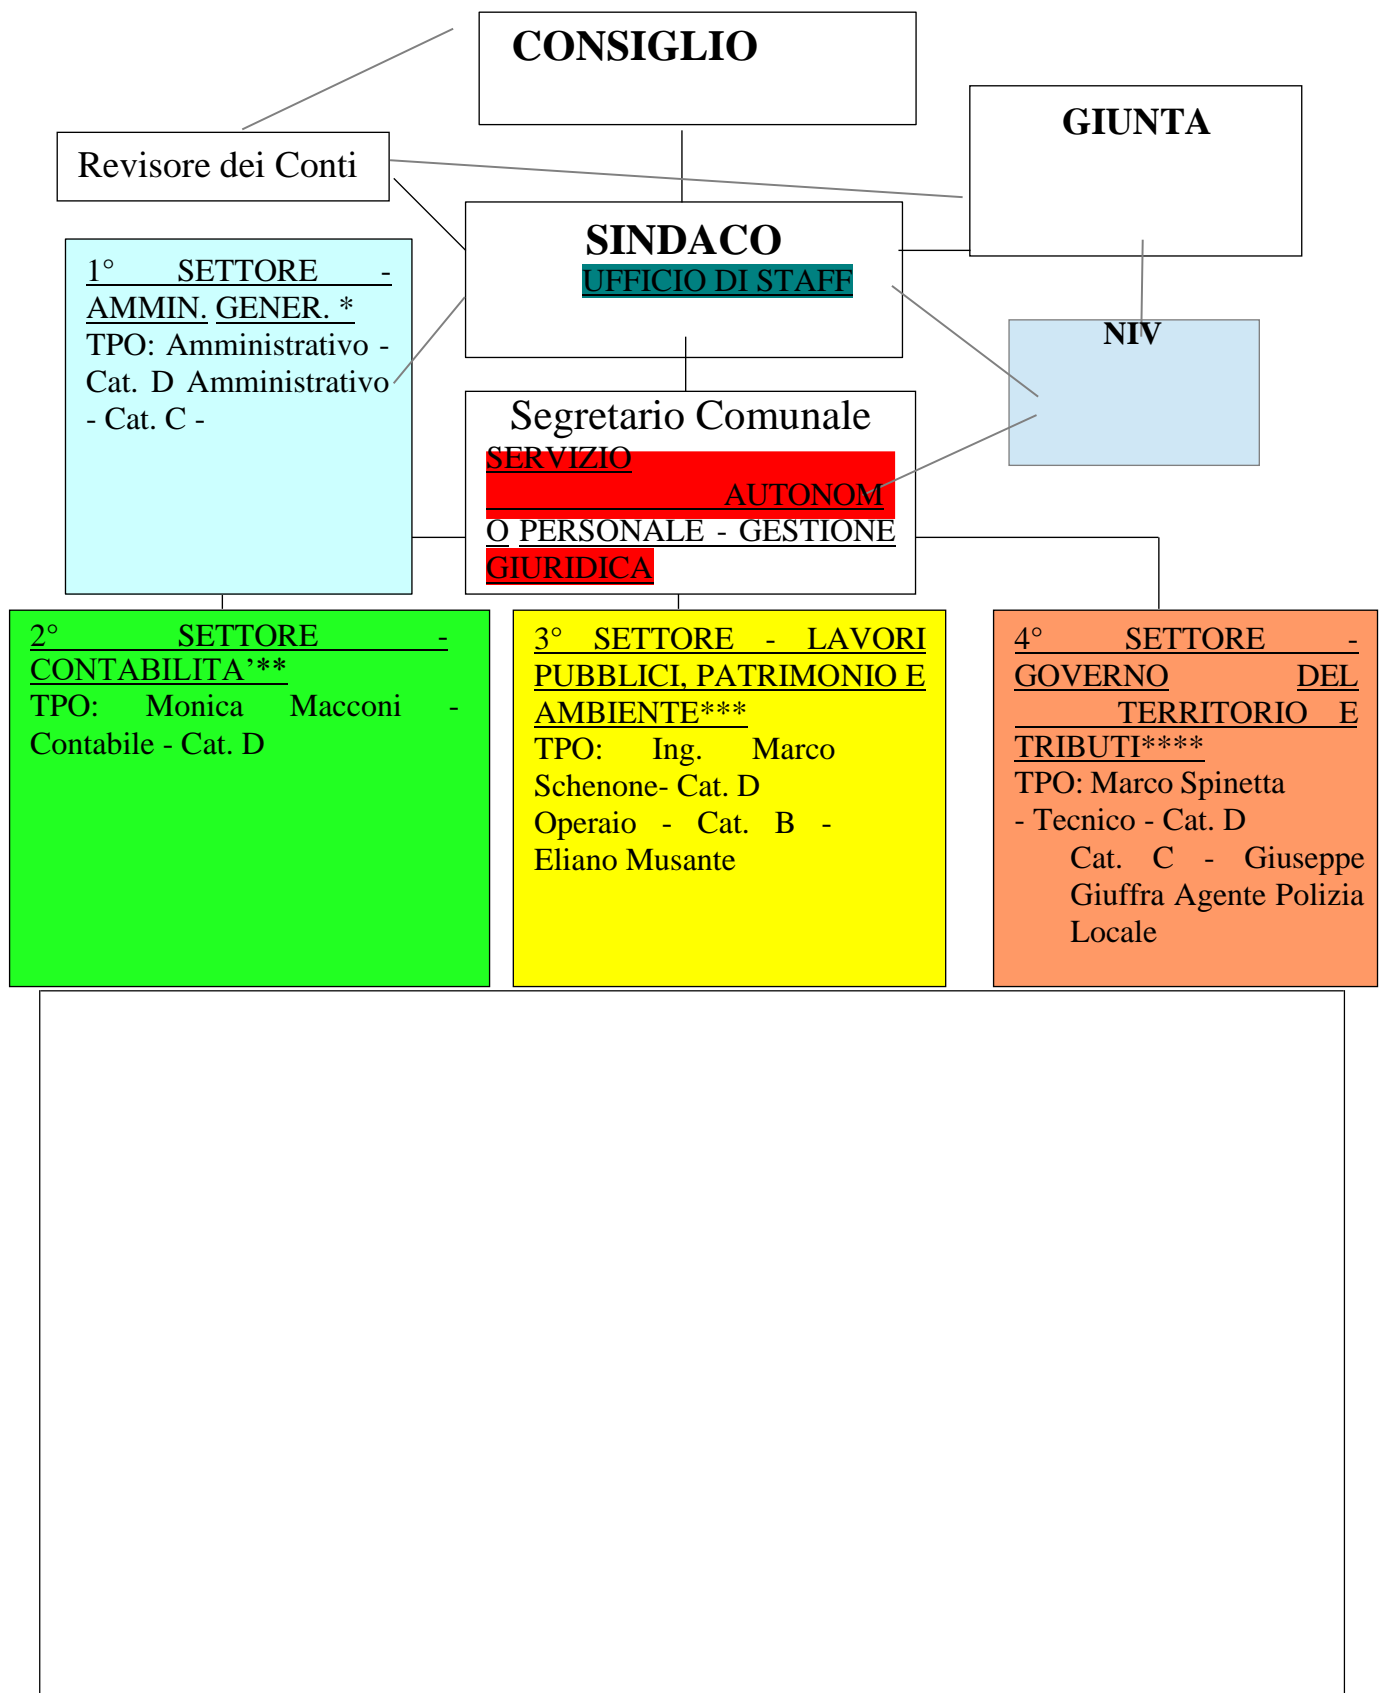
CONSIGLIO

GIUNTA

Revisore dei Conti

SINDACO
UFFICIO DI STAFF

1° SETTORE - AMMIN. GENER. *
TPO: Amministrativo - Cat. D Amministrativo - Cat. C -

NIV

Segretario Comunale
SERVIZIO AUTONOMO PERSONALE - GESTIONE GIURIDICA

2° SETTORE - CONTABILITA'**
TPO: Monica Macconi - Contabile - Cat. D

3° SETTORE - LAVORI PUBBLICI, PATRIMONIO E AMBIENTE***
TPO: Ing. Marco Schenone- Cat. D
Operaio - Cat. B - Eliano Musante

4° SETTORE - GOVERNO DEL TERRITORIO E TRIBUTI****
TPO: Marco Spinetta - Tecnico - Cat. D
Cat. C - Giuseppe Giuffra Agente Polizia Locale